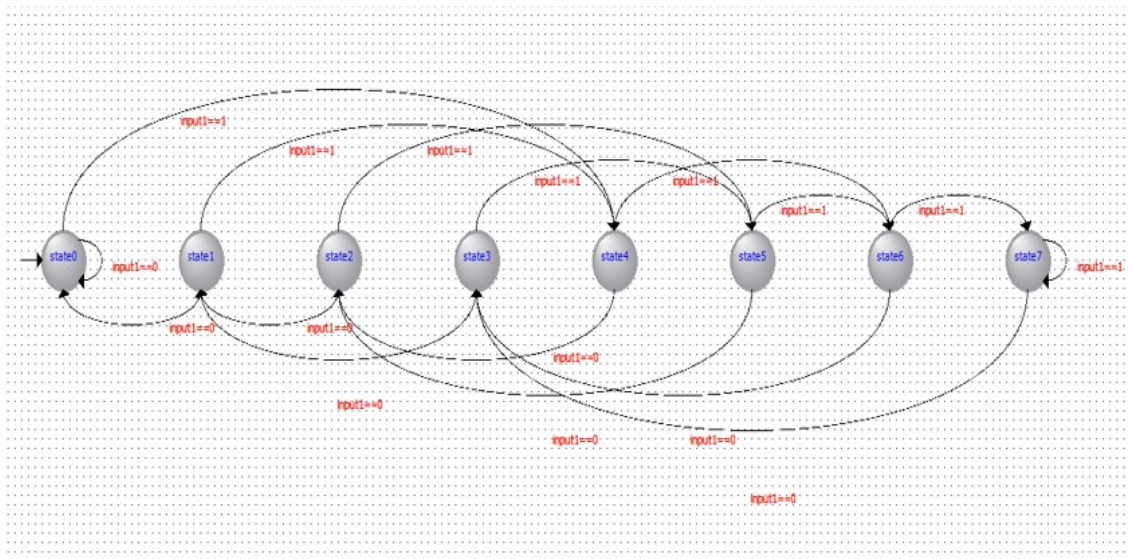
input1==1

input1==1

input1==1

input1==1

input1==1

input1==1

input1==1

state0

input1==0

state1

state2

state3

state4

state5

state6

state7

input1==1

input1==0

input1==0

input1==0

input1==0

input1==0

input1==0

input1==0